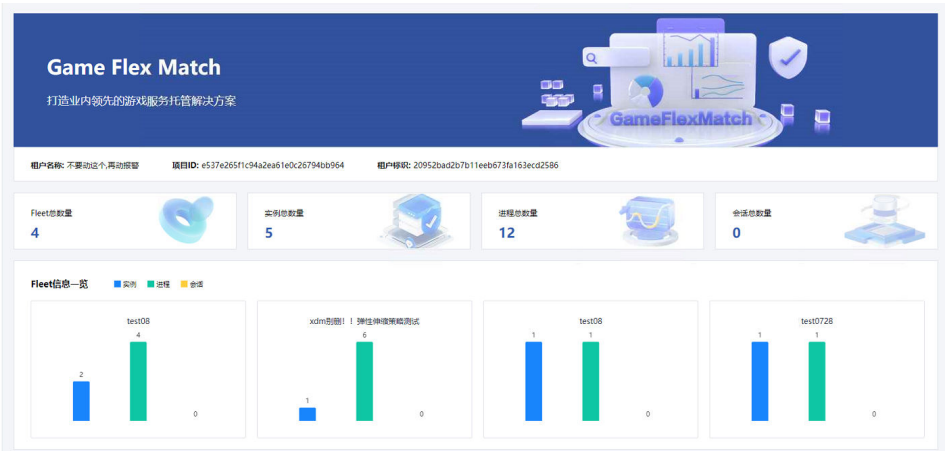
Game Flex Match

打造业内领先的游戏服务托管解决方案

GameFlexMatch

租户名称: 不要动这个,再动报警　项目ID: e537e265f1c94a2ea61e0c26794bb964　租户标识: 20952bad2b7b11eeb673fa163ecd2586

Fleet总数量
4

实例总数量
5

进程总数量
12

会话总数量
0

Fleet信息一览　实例　进程　会话

test08
2　4　0

xdm别删! ! 弹性伸缩策略测试
1　6　0

test08
1　1　0

test0728
1　1　0